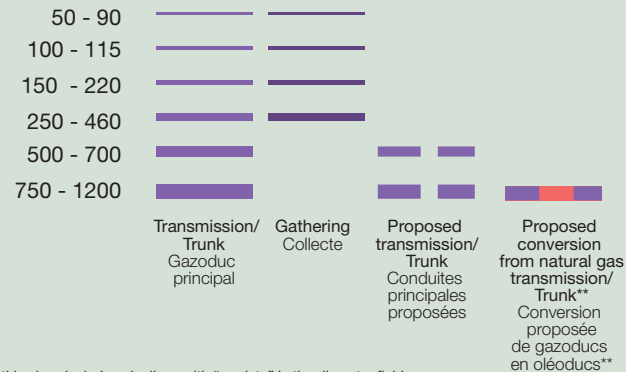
50 - 90
100 - 115
150 - 220
250 - 460
500 - 700
750 - 1200

Transmission/ Trunk
Gazoduc principal

Gathering
Collecte

Proposed transmission/ Trunk
Conduites principales proposées

Proposed conversion from natural gas transmission/ Trunk**
Conversion proposée de gazoducs en oléoducs**

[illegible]